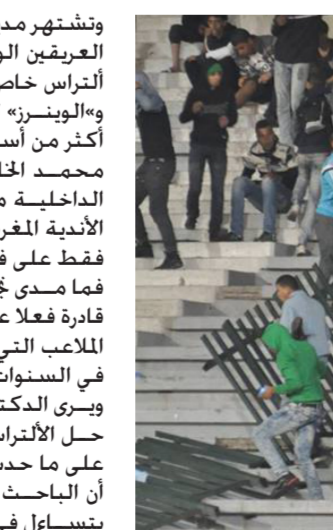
وتشتهر مد
العريقين الو
ألتراس خاص
و«الوينــرز»
أكثر من أس
محمد الخا
الداخليـة م
الأندية المغر
فقط على ف
فما مــدى نج
قادرة فعلا ع
الملاعب التي
في السنوات
ويـرى الدكت
حـل الألتراس
على ما حدث
أن الباحـث
يتسـاءل فـ